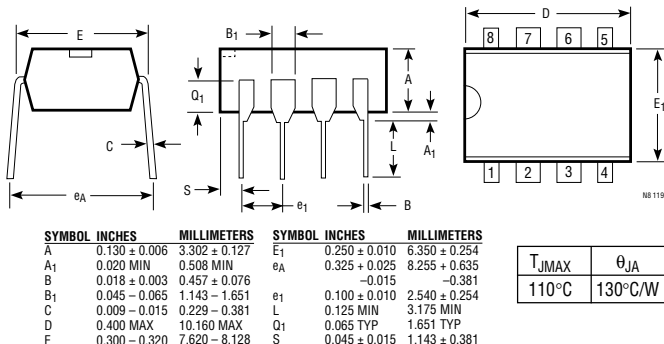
E

B$_1$

D

8 7 6 5

A

Q$_1$

E$_1$

C

L

A$_1$

S

e$_1$

B

e$_A$

1 2 3 4

N8 1195

| SYMBOL | INCHES | MILLIMETERS |
|---|---|---|
| A | 0.130 ± 0.006 | 3.302 ± 0.127 |
| A$_1$ | 0.020 MIN | 0.508 MIN |
| B | 0.018 ± 0.003 | 0.457 ± 0.076 |
| B$_1$ | 0.045 – 0.065 | 1.143 – 1.651 |
| C | 0.009 – 0.015 | 0.229 – 0.381 |
| D | 0.400 MAX | 10.160 MAX |
| E | 0.300 – 0.320 | 7.620 – 8.128 |

| SYMBOL | INCHES | MILLIMETERS |
|---|---|---|
| E$_1$ | 0.250 ± 0.010 | 6.350 ± 0.254 |
| e$_A$ | 0.325 + 0.025 −0.015 | 8.255 + 0.635 −0.381 |
| e$_1$ | 0.100 ± 0.010 | 2.540 ± 0.254 |
| L | 0.125 MIN | 3.175 MIN |
| Q$_1$ | 0.065 TYP | 1.651 TYP |
| S | 0.045 ± 0.015 | 1.143 ± 0.381 |

| T$_{JMAX}$ | θ$_{JA}$ |
|---|---|
| 110°C | 130°C/W |